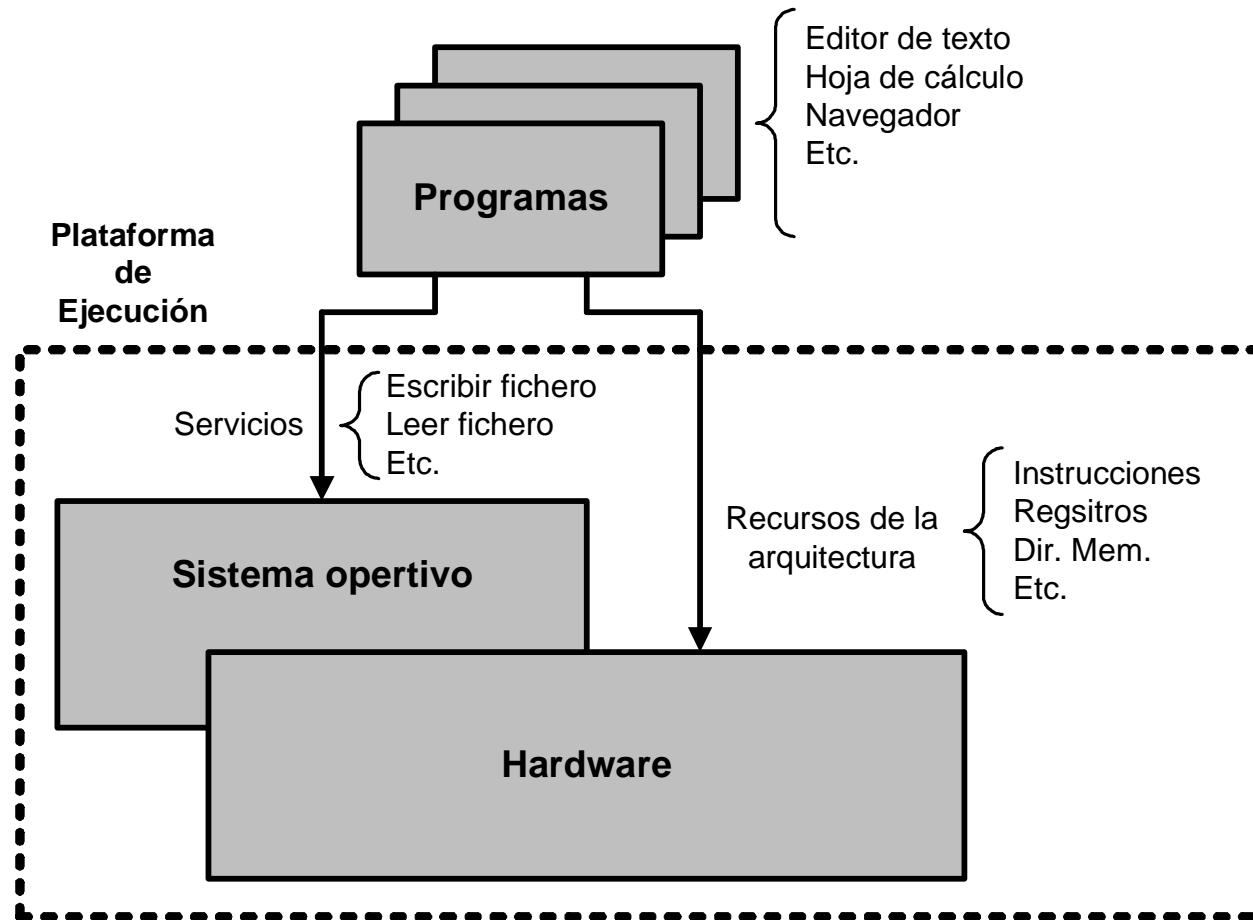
Programas

Editor de texto
Hoja de cálculo
Navegador
Etc.

Plataforma
de
Ejecución

Servicios

Escribir fichero
Leer fichero
Etc.

Recursos de la arquitectura

Instrucciones
Regsitros
Dir. Mem.
Etc.

Sistema opertivo

Hardware